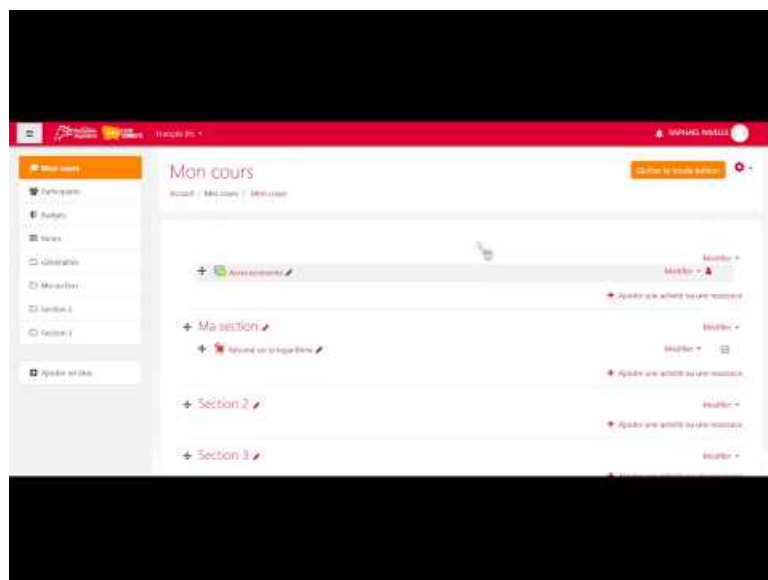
Français (fr) ▾

RAPHAEL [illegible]

Mon cours

Participants

Badges

Notes

Généralités

Ma section

Section 2

Section 3

Ajouter un bloc

Mon cours

Accueil / Mes cours / Mon cours

Quitter le mode édition

Modifier ▾

Annonces

Modifier ▾

+ Ajouter une activité ou une ressource

Ma section

Modifier ▾

Résumé sur le logarithme

Modifier ▾

+ Ajouter une activité ou une ressource

Section 2

Modifier ▾

+ Ajouter une activité ou une ressource

Section 3

Modifier ▾